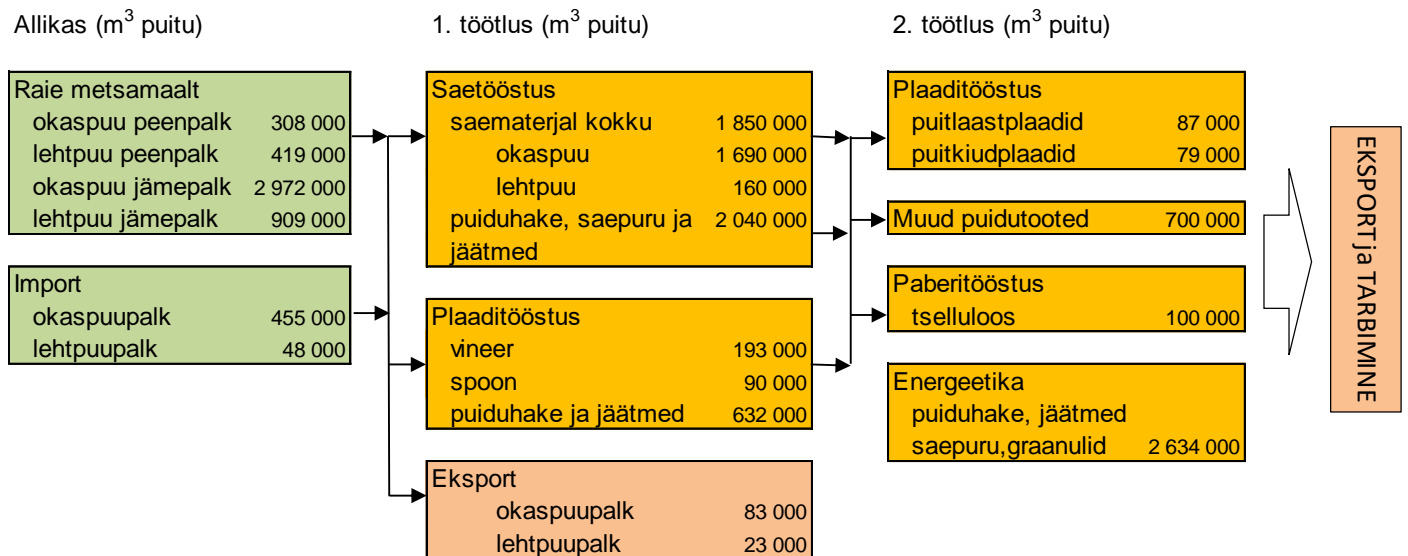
Allikas ($m^3$ puitu)

Raie metsamaalt
okaspuu peenpalk 308 000
lehtpuu peenpalk 419 000
okaspuu jämepalk 2 972 000
lehtpuu jämepalk 909 000

Import
okaspuupalk 455 000
lehtpuupalk 48 000

1. töötlus ($m^3$ puitu)

Saetööstus
saematerjal kokku 1 850 000
okaspuu 1 690 000
lehtpuu 160 000
puiduhake, saepuru ja jäätmed 2 040 000

Plaaditööstus
vineer 193 000
spoon 90 000
puiduhake ja jäätmed 632 000

Eksport
okaspuupalk 83 000
lehtpuupalk 23 000

2. töötlus ($m^3$ puitu)

Plaaditööstus
puitlaastplaadid 87 000
puitkiudplaadid 79 000

Muud puidutooted 700 000

Paberitööstus
tselluloos 100 000

Energeetika
puiduhake, jäätmed
saepuru,graanulid 2 634 000

EKSPORT ja TARBIMINE